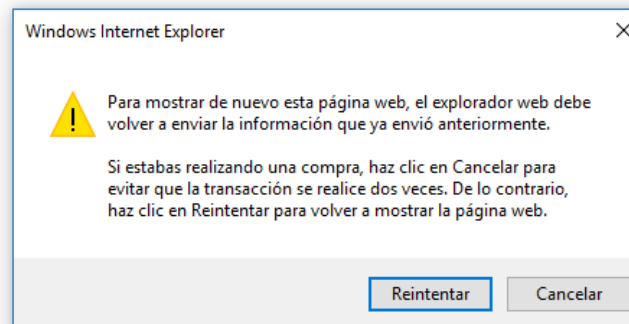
Windows Internet Explorer

Para mostrar de nuevo esta página web, el explorador web debe volver a enviar la información que ya envió anteriormente.

Si estabas realizando una compra, haz clic en Cancelar para evitar que la transacción se realice dos veces. De lo contrario, haz clic en Reintentar para volver a mostrar la página web.

Reintentar

Cancelar